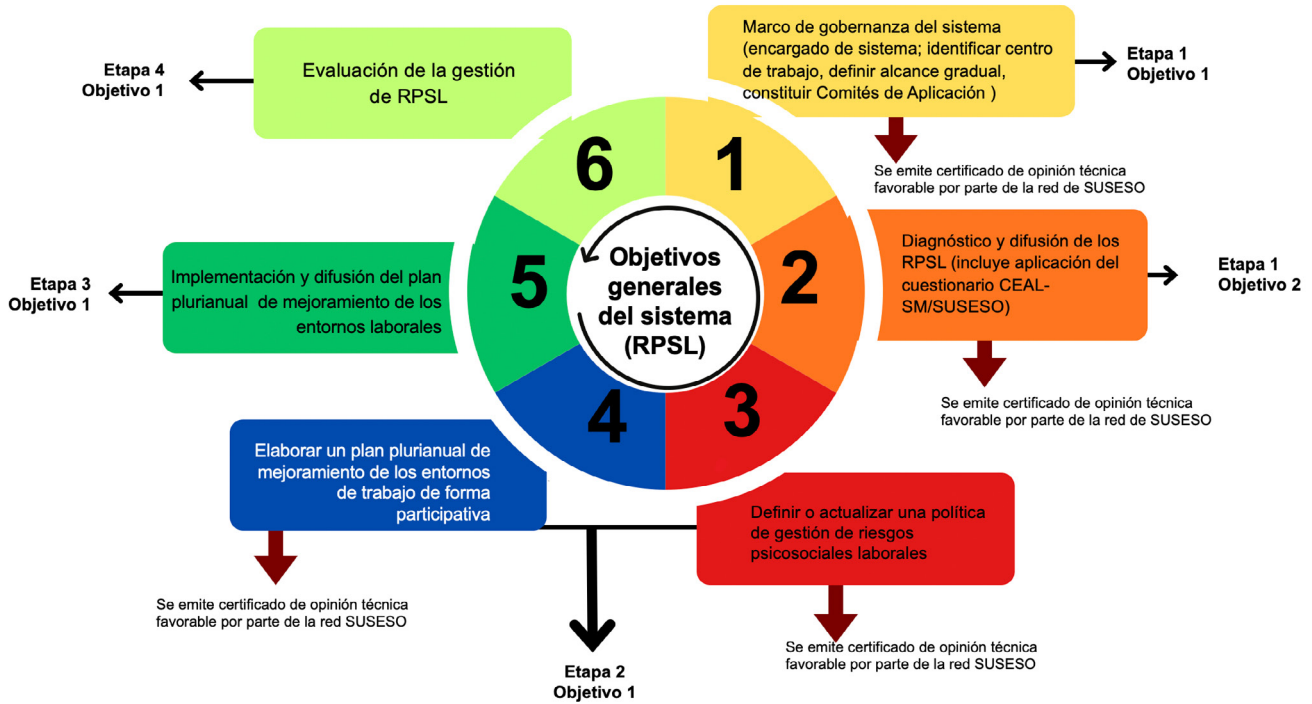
Etapa 4
Objetivo 1

Evaluación de la gestión de RPSL

Marco de gobernanza del sistema (encargado de sistema; identificar centro de trabajo, definir alcance gradual, constituir Comités de Aplicación )

Etapa 1
Objetivo 1

Se emite certificado de opinión técnica favorable por parte de la red de SUSESO

6

1

Objetivos generales del sistema (RPSL)

5

2

4

3

Diagnóstico y difusión de los RPSL (incluye aplicación del cuestionario CEAL-SM/SUSESO)

Etapa 1
Objetivo 2

Se emite certificado de opinión técnica favorable por parte de la red de SUSESO

Etapa 3
Objetivo 1

Implementación y difusión del plan plurianual de mejoramiento de los entornos laborales

Elaborar un plan plurianual de mejoramiento de los entornos de trabajo de forma participativa

Definir o actualizar una política de gestión de riesgos psicosociales laborales

Se emite certificado de opinión técnica favorable por parte de la red SUSESO

Se emite certificado de opinión técnica favorable por parte de la red SUSESO

Etapa 2
Objetivo 1